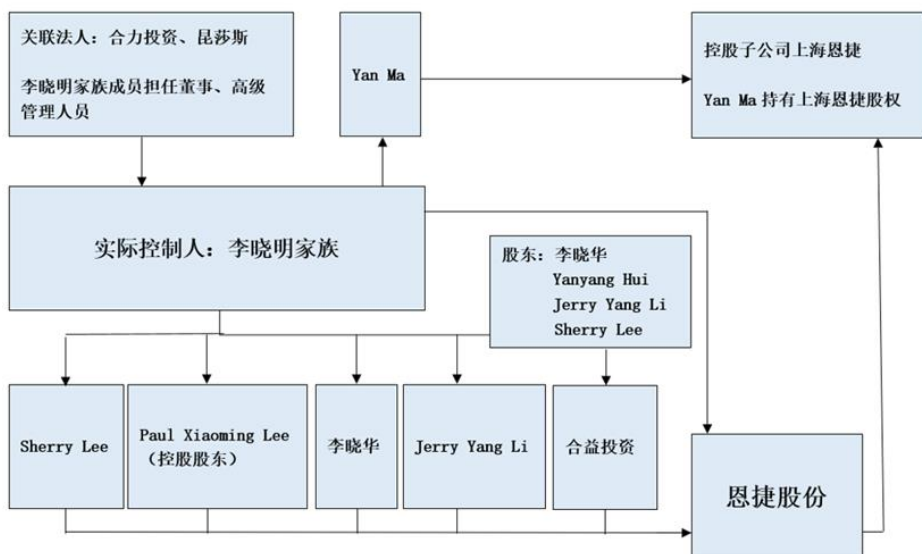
关联法人：合力投资、昆莎斯

李晓明家族成员担任董事、高级管理人员

Yan Ma

控股子公司上海恩捷

Yan Ma 持有上海恩捷股权

实际控制人：李晓明家族

股东：李晓华
Yanyang Hui
Jerry Yang Li
Sherry Lee

Sherry Lee

Paul Xiaoming Lee（控股股东）

李晓华

Jerry Yang Li

合益投资

恩捷股份